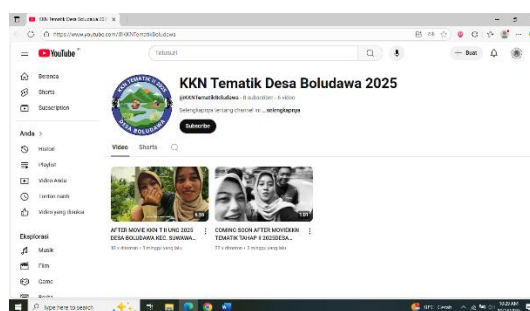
KKN Tematik Desa Boludawa 202 ×

https://www.youtube.com/@KKNTematikBoludawa

YouTube

Telusuri

+ Buat

Beranda

Shorts

Subscription

Anda >

Histori

Playlist

Video Anda

Tonton nanti

Video yang disukai

Eksplorasi

Musik

Film

Game

KKN TEMATIK DESA BOLUDAWA

KKN Tematik Desa Boludawa 2025

@KKNTematikBoludawa · 6 subscriber · 6 video

Selengkapnya tentang channel ini ...selengkapnya

Subscribe

Video Shorts

6:39

AFTER MOVIE KKN T HUNG 2025 DESA BOLUDAWA KEC. SUWAWA...

30 x ditonton · 3 minggu yang lalu

1:01

COMING SOON AFTER MOVIEKKN TEMATIK TAHAP II 2025DESA...

77 x ditonton · 3 minggu yang lalu

Type here to search

30°C Cerah

10:20 AM